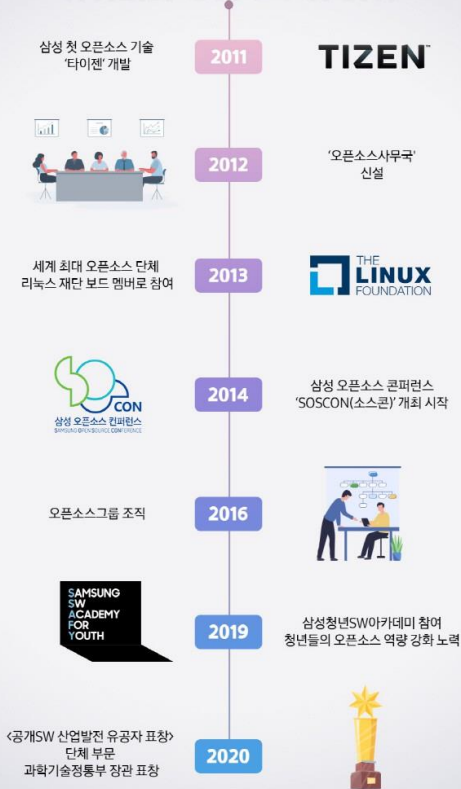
삼성 첫 오픈소스 기술 '타이젠' 개발

2011

TIZEN™

2012

'오픈소스사무국' 신설

세계 최대 오픈소스 단체 리눅스 재단 보드 멤버로 참여

2013

THE LINUX FOUNDATION

SO CON

삼성 오픈소스 컨퍼런스

SAMSUNG OPEN SOURCE CONFERENCE

2014

삼성 오픈소스 콘퍼런스 'SOSCON(소스콘)' 개최 시작

오픈소스그룹 조직

2016

SAMSUNG SW ACADEMY FOR YOUTH

2019

삼성청년SW아카데미 참여 청년들의 오픈소스 역량 강화 노력

<공개SW 산업발전 유공자 표창> 단체 부문 과학기술정통부 장관 표창

2020